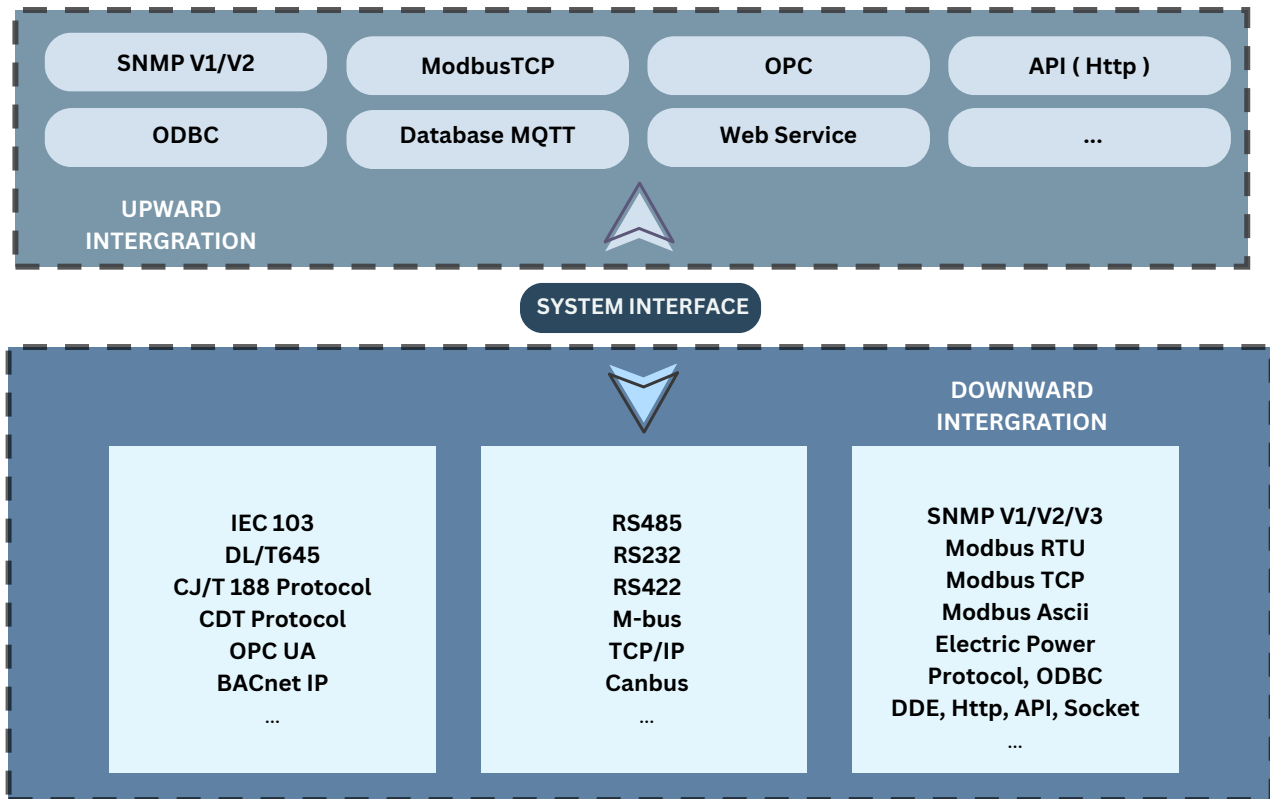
SNMP V1/V2
ModbusTCP
OPC
API ( Http )
ODBC
Database MQTT
Web Service
...

UPWARD INTERGRATION

SYSTEM INTERFACE

DOWNWARD INTERGRATION

IEC 103
DL/T645
CJ/T 188 Protocol
CDT Protocol
OPC UA
BACnet IP
...

RS485
RS232
RS422
M-bus
TCP/IP
Canbus
...

SNMP V1/V2/V3
Modbus RTU
Modbus TCP
Modbus Ascii
Electric Power Protocol, ODBC
DDE, Http, API, Socket
...